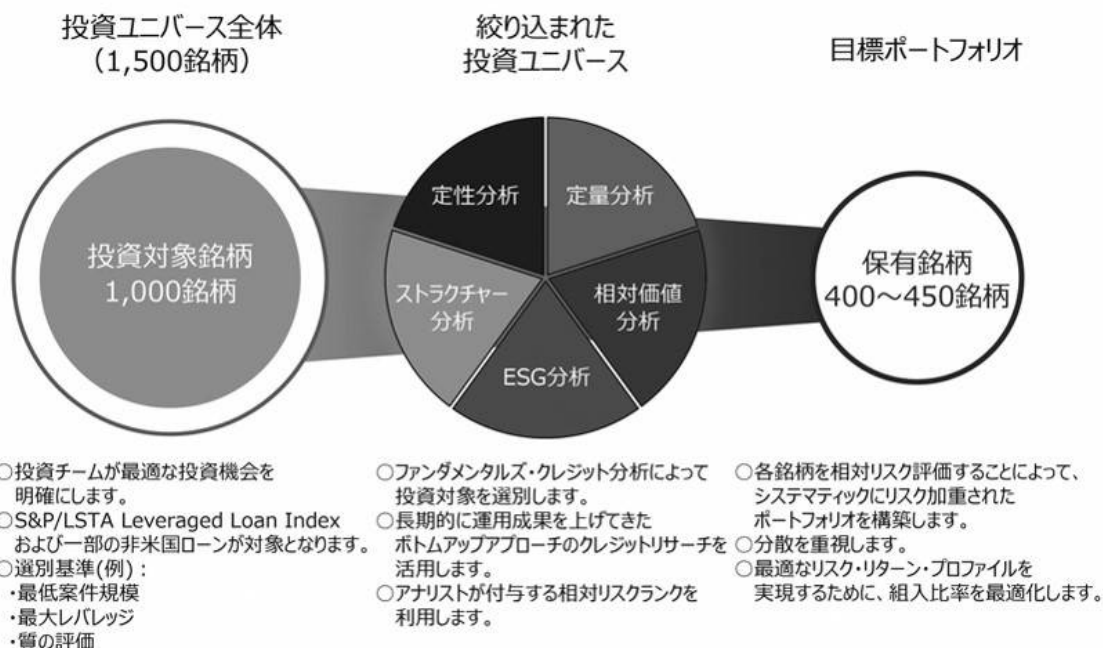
投資ユニバース全体
（1,500銘柄）

絞り込まれた
投資ユニバース

目標ポートフォリオ

投資対象銘柄
1,000銘柄

定性分析

定量分析

ストラクチャー
分析

相対価値
分析

ESG分析

保有銘柄
400～450銘柄

○投資チームが最適な投資機会を明確にします。
○S&P/LSTA Leveraged Loan Index および一部の非米国ローンが対象となります。
○選別基準(例)：
・最低案件規模
・最大レバレッジ
・質の評価

○ファンダメンタルズ・クレジット分析によって投資対象を選別します。
○長期的に運用成果を上げてきたボトムアップアプローチのクレジットリサーチを活用します。
○アナリストが付与する相対リスクランクを利用します。

○各銘柄を相対リスク評価することによって、システマティックにリスク加重されたポートフォリオを構築します。
○分散を重視します。
○最適なリスク・リターン・プロファイルを実現するために、組入比率を最適化します。